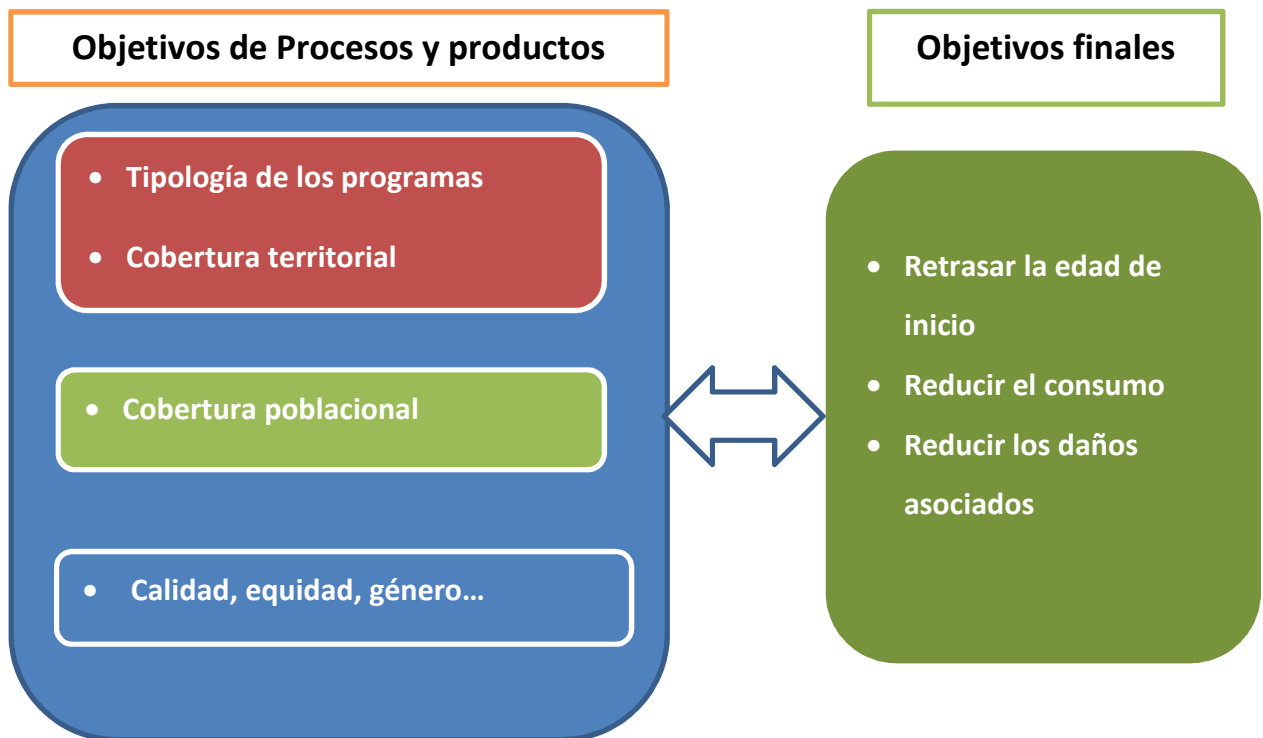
Objetivos de Procesos y productos

- Tipología de los programas
- Cobertura territorial

- Cobertura poblacional

- Calidad, equidad, género…

Objetivos finales

- Retrasar la edad de inicio
- Reducir el consumo
- Reducir los daños asociados